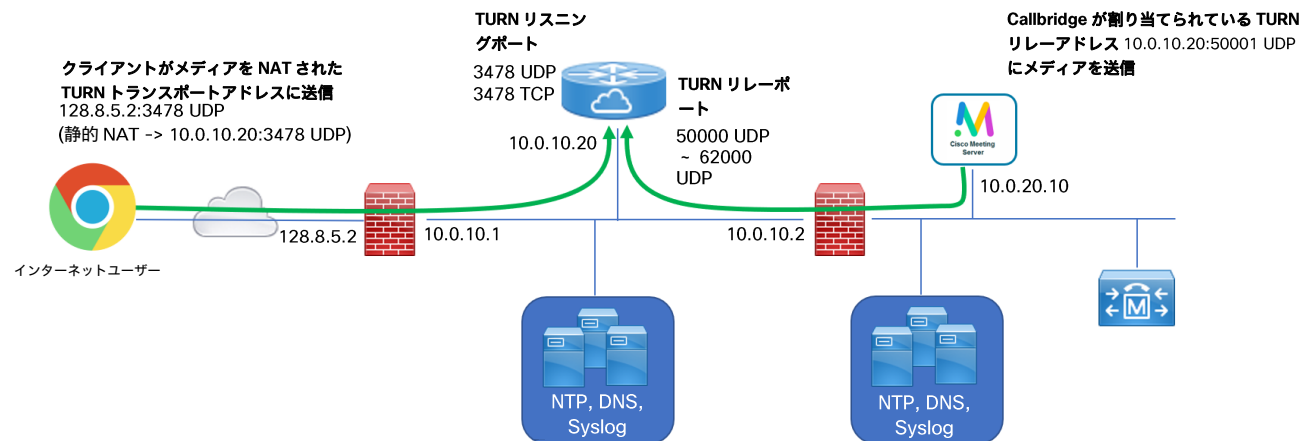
TURN リスニングポート
3478 UDP
3478 TCP

TURN リレーポート
50000 UDP ~ 62000 UDP

Callbridge が割り当てられている TURN リレーアドレス 10.0.10.20:50001 UDP にメディアを送信

クライアントがメディアを NAT された TURN トランスポートアドレスに送信
128.8.5.2:3478 UDP
(静的 NAT -> 10.0.10.20:3478 UDP)

10.0.10.20

Cisco Meeting Server

10.0.20.10

インターネットユーザー

128.8.5.2

10.0.10.1

10.0.10.2

NTP, DNS, Syslog

NTP, DNS, Syslog